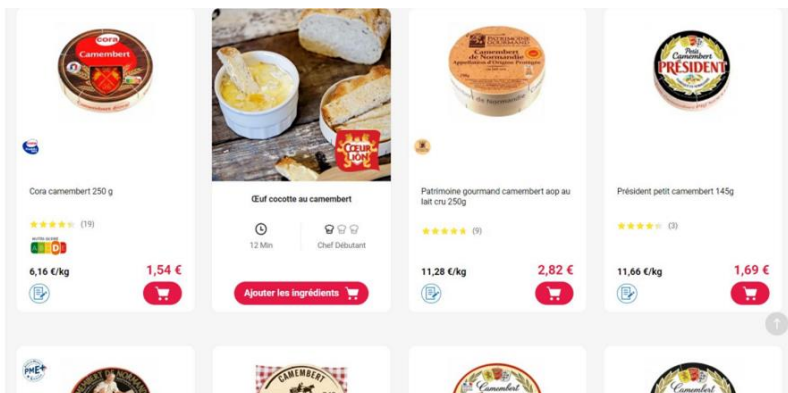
cora
Camembert

Cora camembert 250 g

(19)

NUTRI-SCORE
A B C D E

6,16 €/kg
1,54 €

CŒUR DE LION

Œuf cocotte au camembert

12 Min
Chef Débutant

Ajouter les ingrédients

PATRIMOINE GOURMAND
Camembert de Normandie
Appellation d'Origine Protégée

Patrimoine gourmand camembert aop au lait cru 250g

(9)

11,28 €/kg
2,82 €

Petit Camembert
PRÉSIDENT

Président petit camembert 145g

(3)

11,66 €/kg
1,69 €

PME+

CAMEMBERT

Camembert

Camembert